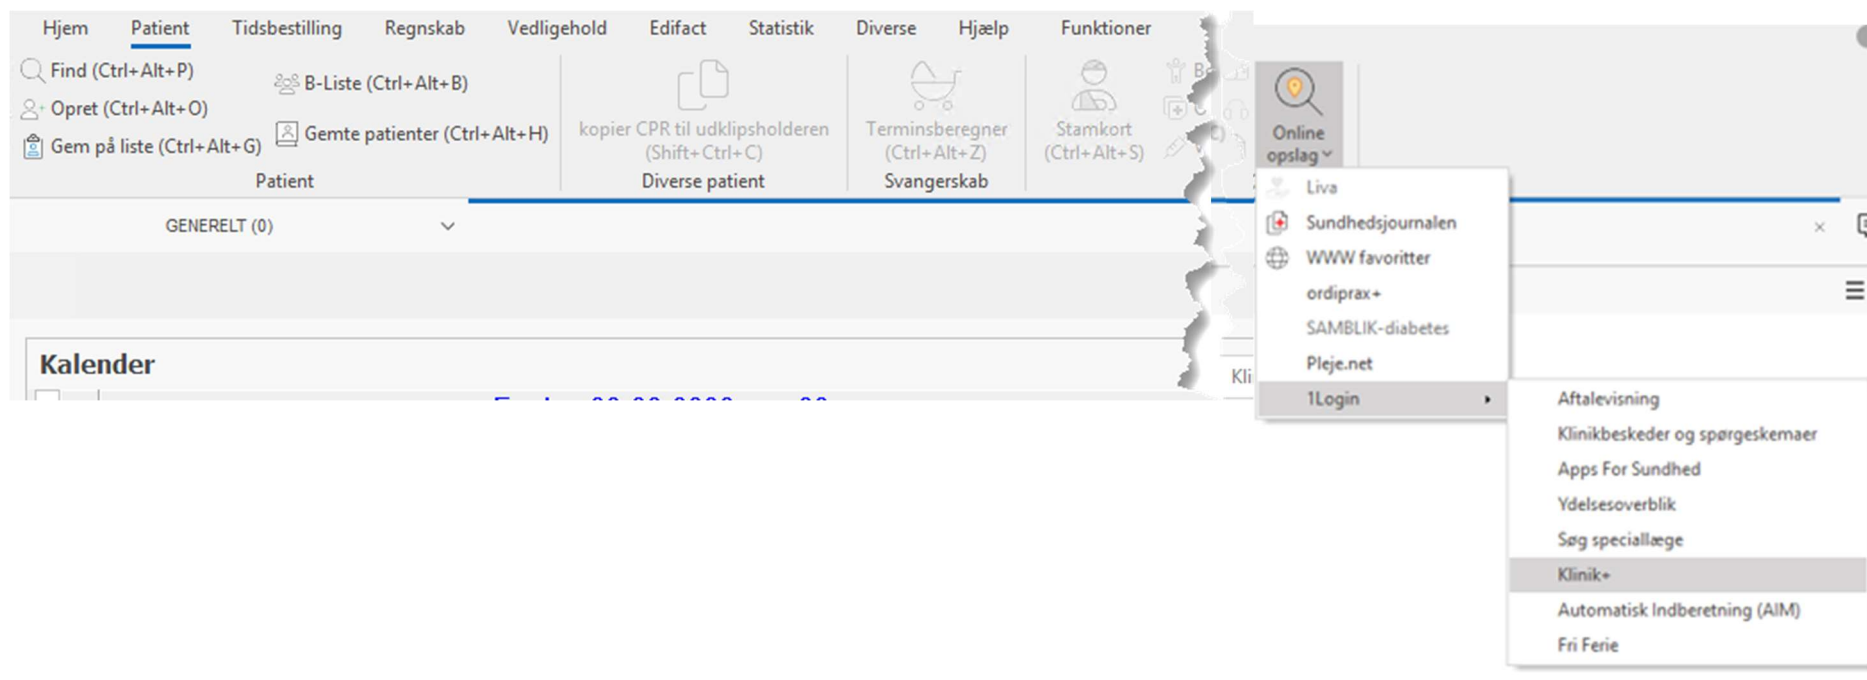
Hjem Patient Tidsbestilling Regnskab Vedligehold Edifact Statistik Diverse Hjælp Funktioner

Find (Ctrl+Alt+P)
Opret (Ctrl+Alt+O)
Gem på liste (Ctrl+Alt+G)
B-Liste (Ctrl+Alt+B)
Gemte patienter (Ctrl+Alt+H)
Patient

kopier CPR til udklipsholderen (Shift+Ctrl+C)
Diverse patient

Terminsberegner (Ctrl+Alt+Z)
Svangerskab

Stamkort (Ctrl+Alt+S)

B

Online opslag

GENERELT (0)

Kalender

Kli

Liva
Sundhedsjournalen
WWW favoritter
ordiprax+
SAMBLIK-diabetes
Pleje.net
1Login

Aftalevisning
Klinikbeskeder og spørgeskemaer
Apps For Sundhed
Ydelsesoverblik
Søg speciallæge
Klinik+
Automatisk Indberetning (AIM)
Fri Ferie